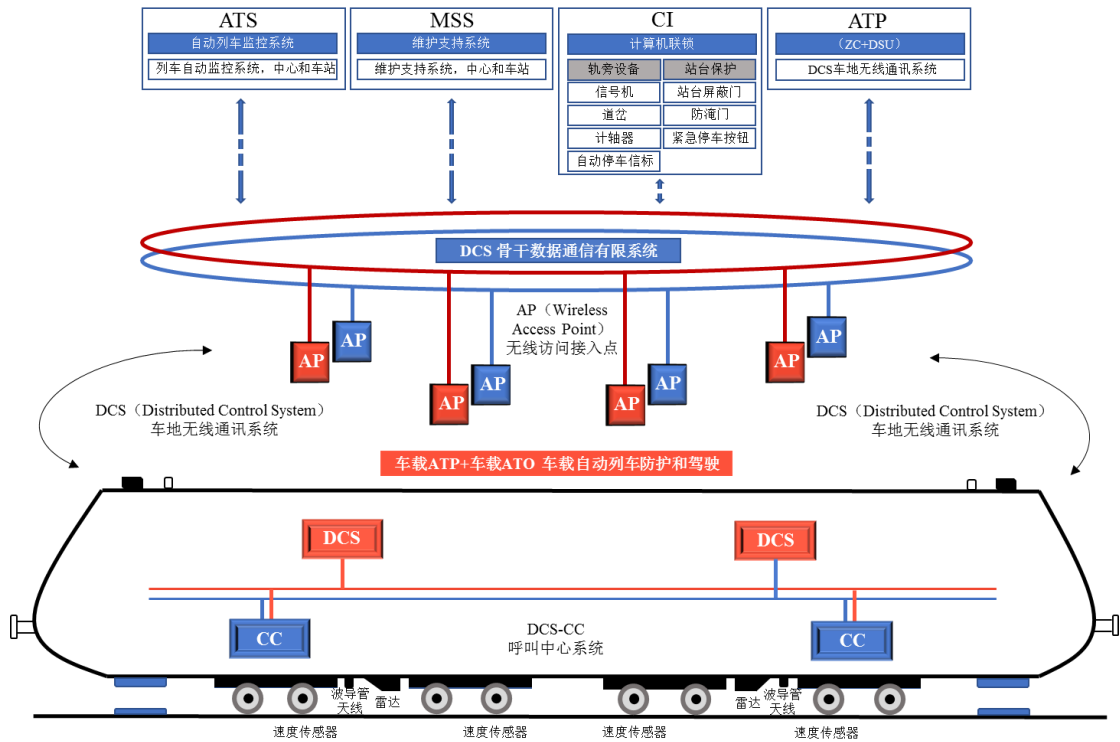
ATS
自动列车监控系统
列车自动监控系统，中心和车站

MSS
维护支持系统
维护支持系统，中心和车站

CI
计算机联锁
| 轨旁设备 | 站台保护 |
|---|---|
| 信号机 | 站台屏蔽门 |
| 道岔 | 防淹门 |
| 计轴器 | 紧急停车按钮 |
| 自动停车信标 | |

ATP
（ZC+DSU）
DCS车地无线通讯系统

DCS 骨干数据通信有限系统

AP（Wireless Access Point）
无线访问接入点

AP AP AP AP AP AP AP AP

DCS（Distributed Control System）
车地无线通讯系统

DCS（Distributed Control System）
车地无线通讯系统

车载ATP+车载ATO 车载自动列车防护和驾驶

DCS
DCS

CC
CC

DCS-CC
呼叫中心系统

波导管天线
雷达
雷达
波导管天线

速度传感器
速度传感器
速度传感器
速度传感器